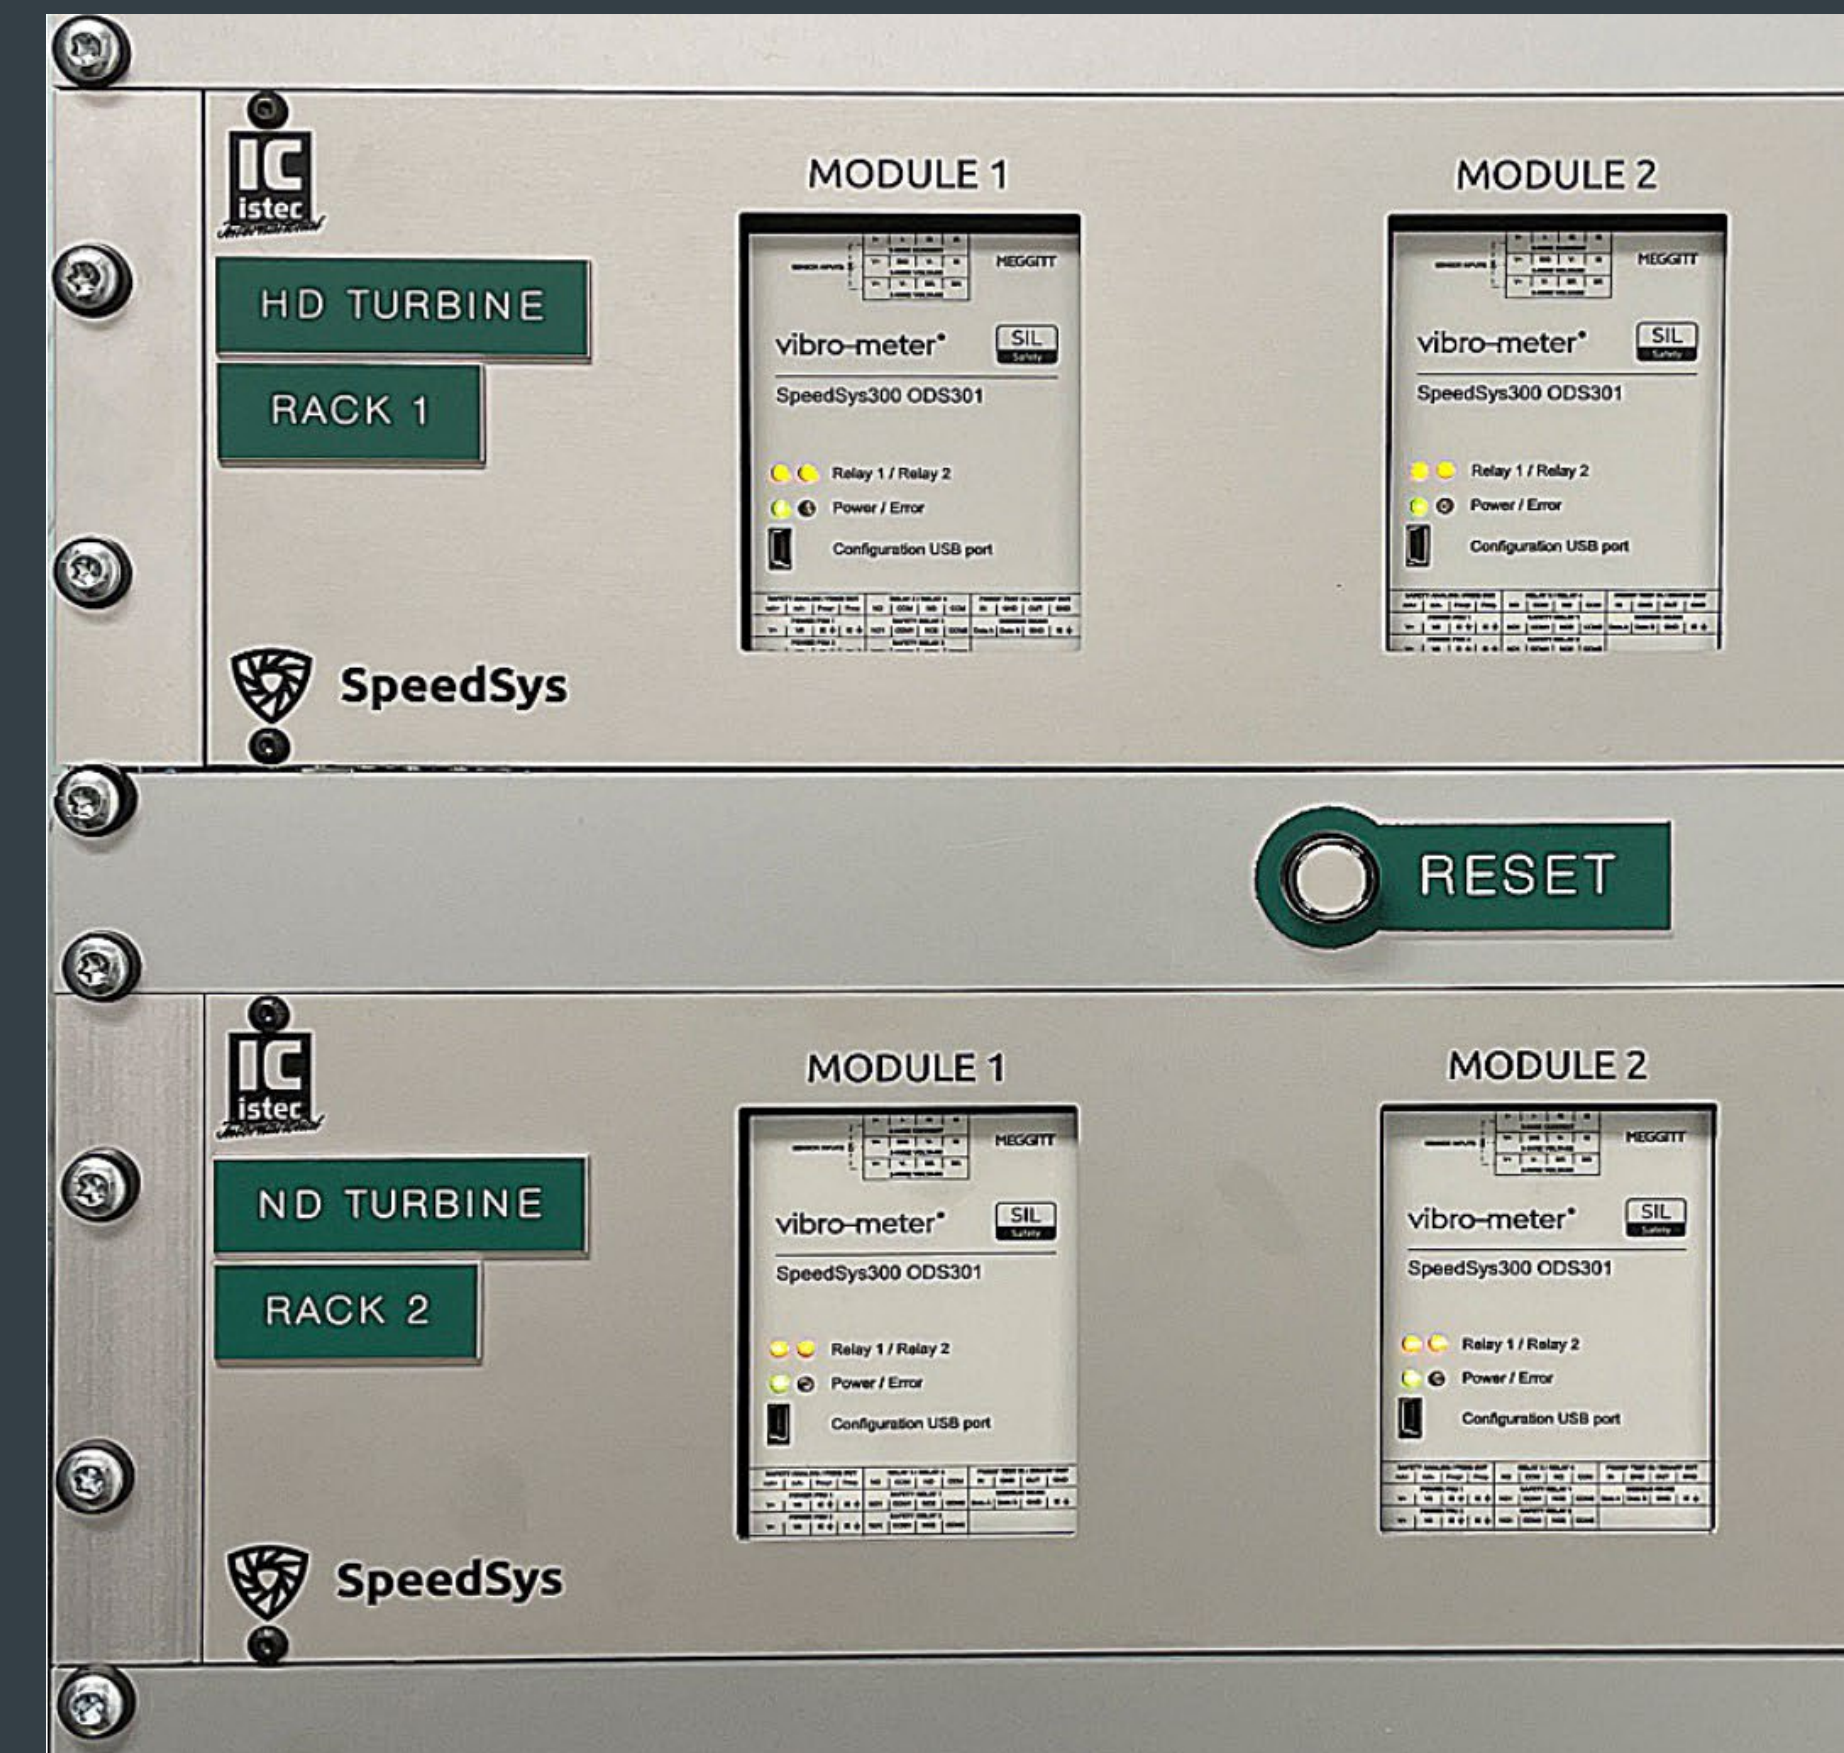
IC istec

HD TURBINE

RACK 1

MODULE 1

MEGGITT

vibro-meter®

SIL

SpeedSys300 ODS301

Relay 1 / Relay 2

Power / Error

Configuration USB port

MODULE 2

MEGGITT

vibro-meter®

SIL

SpeedSys300 ODS301

Relay 1 / Relay 2

Power / Error

Configuration USB port

SpeedSys

RESET

IC istec

ND TURBINE

RACK 2

MODULE 1

MEGGITT

vibro-meter®

SIL

SpeedSys300 ODS301

Relay 1 / Relay 2

Power / Error

Configuration USB port

MODULE 2

MEGGITT

vibro-meter®

SIL

SpeedSys300 ODS301

Relay 1 / Relay 2

Power / Error

Configuration USB port

SpeedSys